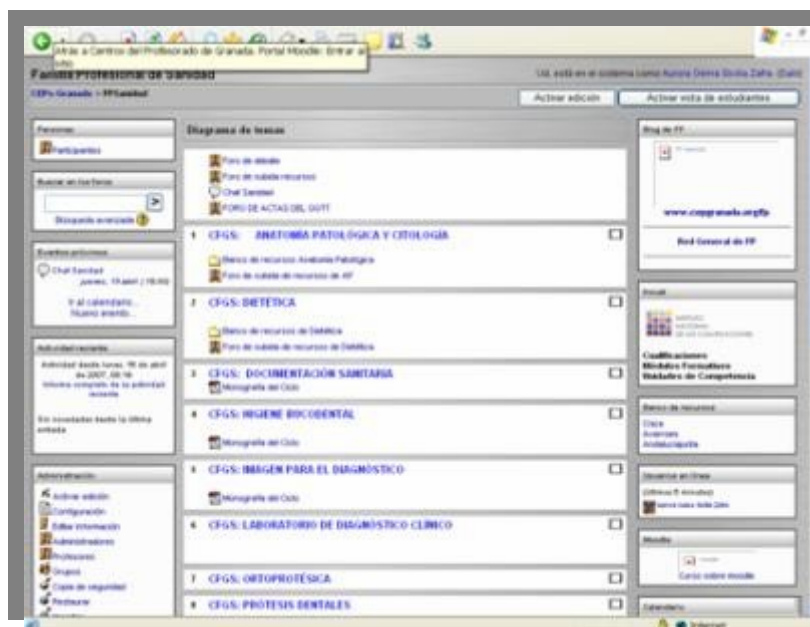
Atrás a Centros del Profesorado de Granada. Portal Moodle: Entrar al sitio

Familia Profesional de Sanidad

Ud. está en el sistema como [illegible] (Salir)

CEPs Granada > FPSanidad

Activar edición

Activar vista de estudiantes

Personas

Participantes

Buscar en los foros

Búsqueda avanzada

Eventos próximos

Chat Sanidad jueves, 19 abril (19:00)

Ir al calendario... Nuevo evento...

Actividad reciente

Actividad desde lunes, 16 de abril de 2007, 08:16 Informe completo de la actividad reciente

Sin novedades desde la última entrada

Administración

Activar edición

Configuración

Editar información

Administradores

Profesores

Grupos

Copia de seguridad

Restaurar

Diagrama de temas

Foro de debate

Foro de subida recursos

Chat Sanidad

FORO DE ACTAS DEL GDTT

1 CFGS: ANATOMÍA PATOLÓGICA Y CITOLOGÍA

Banco de recursos Anatomía Patológica

Foro de subida de recursos de AP

2 CFGS: DIETÉTICA

Banco de recursos de Dietética

Foro de subida de recursos de Dietética

3 CFGS: DOCUMENTACIÓN SANITARIA

Monografía del Ciclo

4 CFGS: HIGIENE BUCODENTAL

Monografía del Ciclo

5 CFGS: IMAGEN PARA EL DIAGNÓSTICO

Monografía del Ciclo

6 CFGS: LABORATORIO DE DIAGNÓSTICO CLÍNICO

7 CFGS: ORTOPROTÉSICA

8 CFGS: PRÓTESIS DENTALES

Blog de FP

www.cepgranada.org/fp

Red General de FP

Incual

Cualificaciones
Módulos Formativos
Unidades de Competencia

Banco de recursos

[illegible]
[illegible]
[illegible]

Usuarios en línea

(últimos 5 minutos)

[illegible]

Moodle

Curso sobre moodle

Calendario

Internet